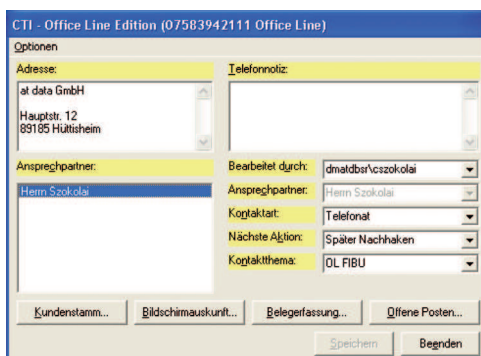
CTI - Office Line Edition (07583942111 Office Line)

Optionen

Adresse:

at data GmbH

Hauptstr. 12
89185 Hüttisheim

Telefonnotiz:

Ansprechpartner:

Herrn Szokolai

Bearbeitet durch: dmatdbsr\cszokolai

Ansprechpartner: Herrn Szokolai

Kontaktart: Telefonat

Nächste Aktion: Später Nachhaken

Kontaktthema: OL FIBU

Kundenstamm... Bildschirmauskunft... Belegerfassung... Offene Posten...

Speichern Beenden